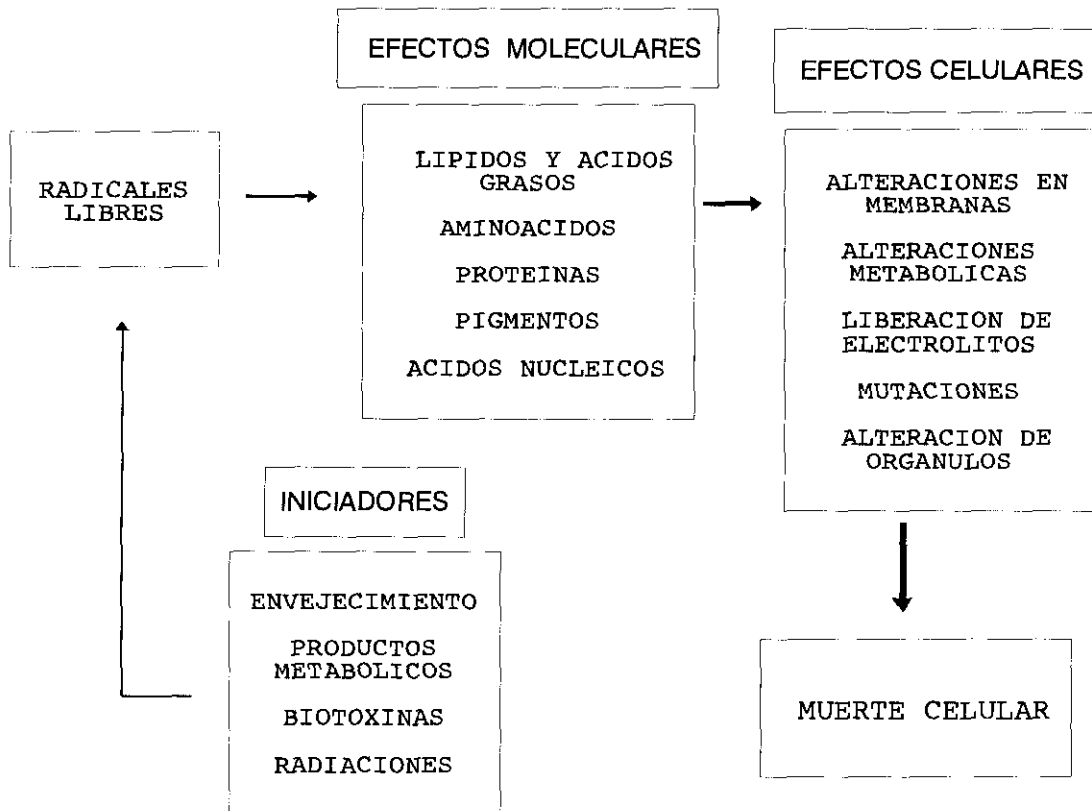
RADICALES LIBRES

EFECTOS MOLECULARES

LIPIDOS Y ACIDOS GRASOS

AMINOACIDOS

PROTEINAS

PIGMENTOS

ACIDOS NUCLEICOS

EFECTOS CELULARES

ALTERACIONES EN MEMBRANAS

ALTERACIONES METABOLICAS

LIBERACION DE ELECTROLITOS

MUTACIONES

ALTERACION DE ORGANULOS

MUERTE CELULAR

INICIADORES

ENVEJECIMIENTO

PRODUCTOS METABOLICOS

BIOTOXINAS

RADIACIONES